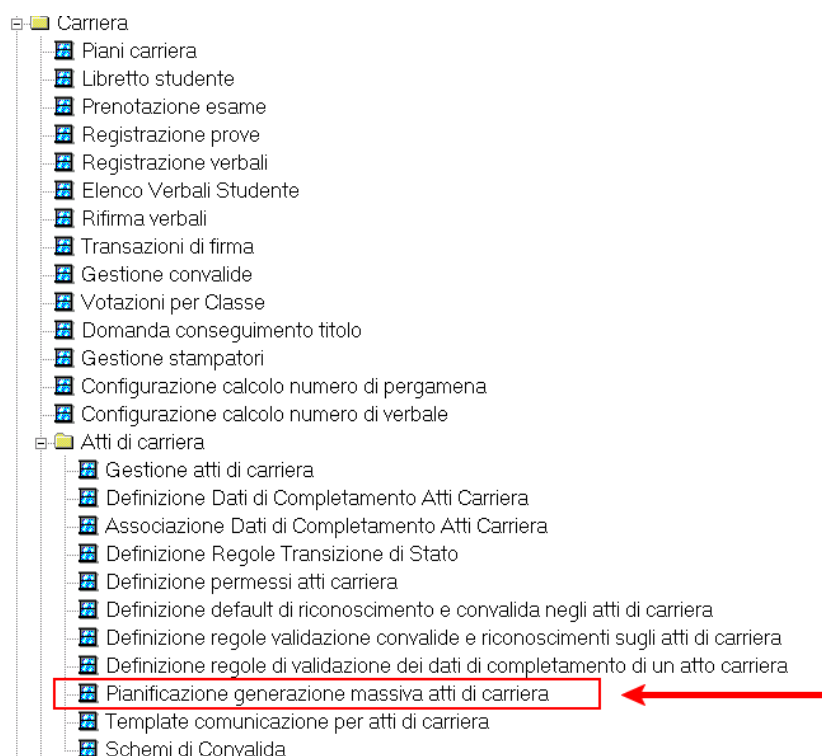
Carriera
Piani carriera
Libretto studente
Prenotazione esame
Registrazione prove
Registrazione verbali
Elenco Verbali Studente
Rifirma verbali
Transazioni di firma
Gestione convalide
Votazioni per Classe
Domanda conseguimento titolo
Gestione stampatori
Configurazione calcolo numero di pergamena
Configurazione calcolo numero di verbale
Atti di carriera
Gestione atti di carriera
Definizione Dati di Completamento Atti Carriera
Associazione Dati di Completamento Atti Carriera
Definizione Regole Transizione di Stato
Definizione permessi atti carriera
Definizione default di riconoscimento e convalida negli atti di carriera
Definizione regole validazione convalide e riconoscimenti sugli atti di carriera
Definizione regole di validazione dei dati di completamento di un atto carriera
Pianificazione generazione massiva atti di carriera
Template comunicazione per atti di carriera
Schemi di Convalida